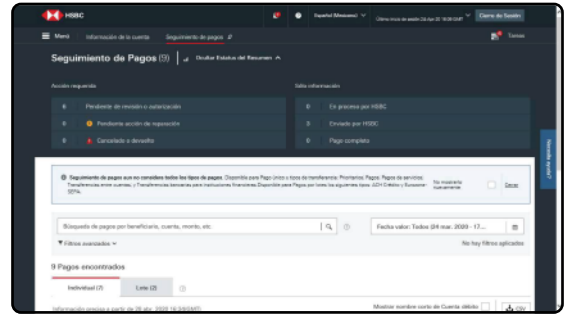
HSBC

Español (Mexicano)

Último inicio de sesión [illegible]

Cierre de Sesión

Menú

Información de la cuenta

Seguimiento de pagos

Temas

Seguimiento de Pagos (9)

Ocultar Estatus del Resumen

Acción requerida

Sólo información

0 Pendiente de revisión o autorización

0 Pendiente acción de reparación

0 Cancelado o devuelto

0 En proceso por HSBC

2 Enviado por HSBC

0 Pago completo

Necesita Ayuda?

Seguimiento de pagos aun no considera todos los tipos de pagos. Disponible para Pago Único y tipos de transferencia: Prioritarios, Pagos. Pagos de servicios. Transferencias entre cuentas y Transferencias bancarias para Instrucciones financieras Disponible para Pagos por lotes los siguientes tipos: ACH Crédito y Suscriner SEPA.

No mostrarlo nuevamente

Cerrar

Búsqueda de pagos por beneficiario, cuenta, monto, etc.

Fecha valor: Todos (24 mar. 2020 - 17...

Filtros avanzados

No hay filtros aplicados

9 Pagos encontrados

Individual (7)

Lote (2)

Información vigente a partir de 28 abr. 2020 16:39(GMT)

Mostrar nombre corto de Cuenta débito

CSV